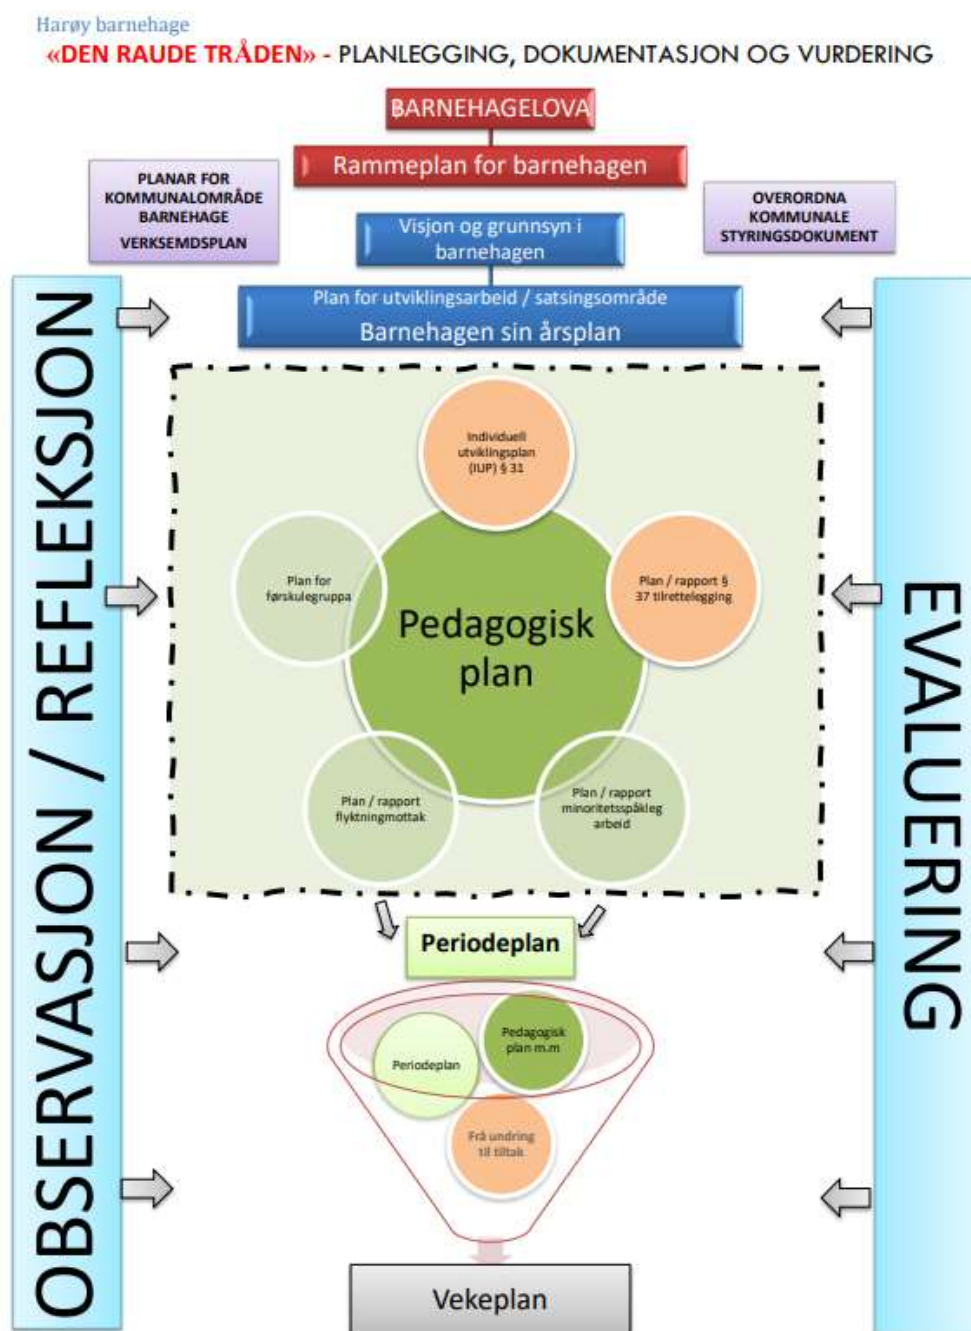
Harøy barnehage

«DEN RAUDE TRÅDEN» - PLANLEGGING, DOKUMENTASJON OG VURDERING

BARNEHAGELOVA

Rammeplan for barnehagen

PLANAR FOR KOMMUNALOMRÅDE BARNEHAGE VERKSEMDSPLAN

Visjon og grunnsyn i barnehagen

OVERORDNA KOMMUNALE STYRINGSDOKUMENT

Plan for utviklingsarbeid / satsingsområde

Barnehagen sin årsplan

OBSERVASJON / REFLEKSJON

EVALUERING

Individuell utviklingsplan (IUP) § 31

Plan for førskulegruppa

Pedagogisk plan

Plan / rapport § 37 tilrettelegging

Plan / rapport flyktningmottak

Plan / rapport minoritetsspåkleg arbeid

Periodeplan

Periodeplan

Pedagogisk plan m.m

Frå undring til tiltak

Vekeplan